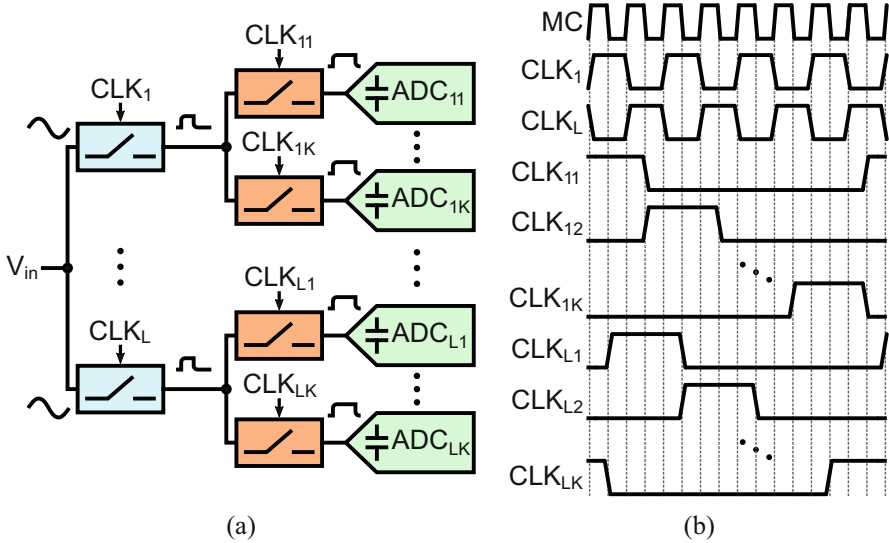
$CLK_{11}$

$CLK_{1}$

$ADC_{11}$

$CLK_{1K}$

$ADC_{1K}$

$V_{in}$

$CLK_{L1}$

$CLK_{L}$

$ADC_{L1}$

$CLK_{LK}$

$ADC_{LK}$

(a)

MC

$CLK_{1}$

$CLK_{L}$

$CLK_{11}$

$CLK_{12}$

$CLK_{1K}$

$CLK_{L1}$

$CLK_{L2}$

$CLK_{LK}$

(b)